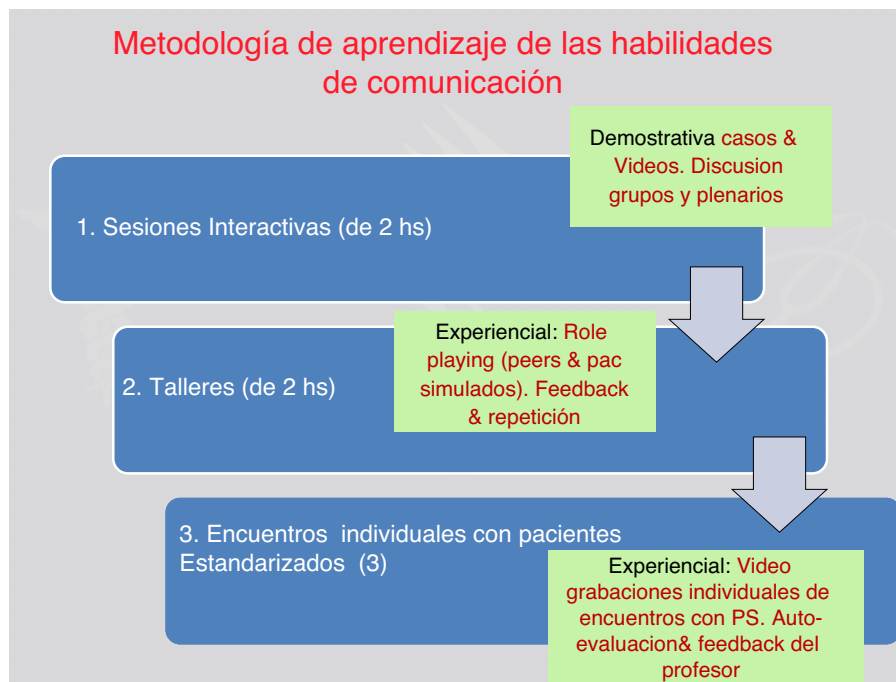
Metodología de aprendizaje de las habilidades de comunicación

Demostrativa casos & Videos. Discusion grupos y plenarios

1. Sesiones Interactivas (de 2 hs)

Experiencial: Role playing (peers & pac simulados). Feedback & repetición

2. Talleres (de 2 hs)

3. Encuentros individuales con pacientes Estandarizados (3)

Experiencial: Video grabaciones individuales de encuentros con PS. Autoevaluacion& feedback del profesor